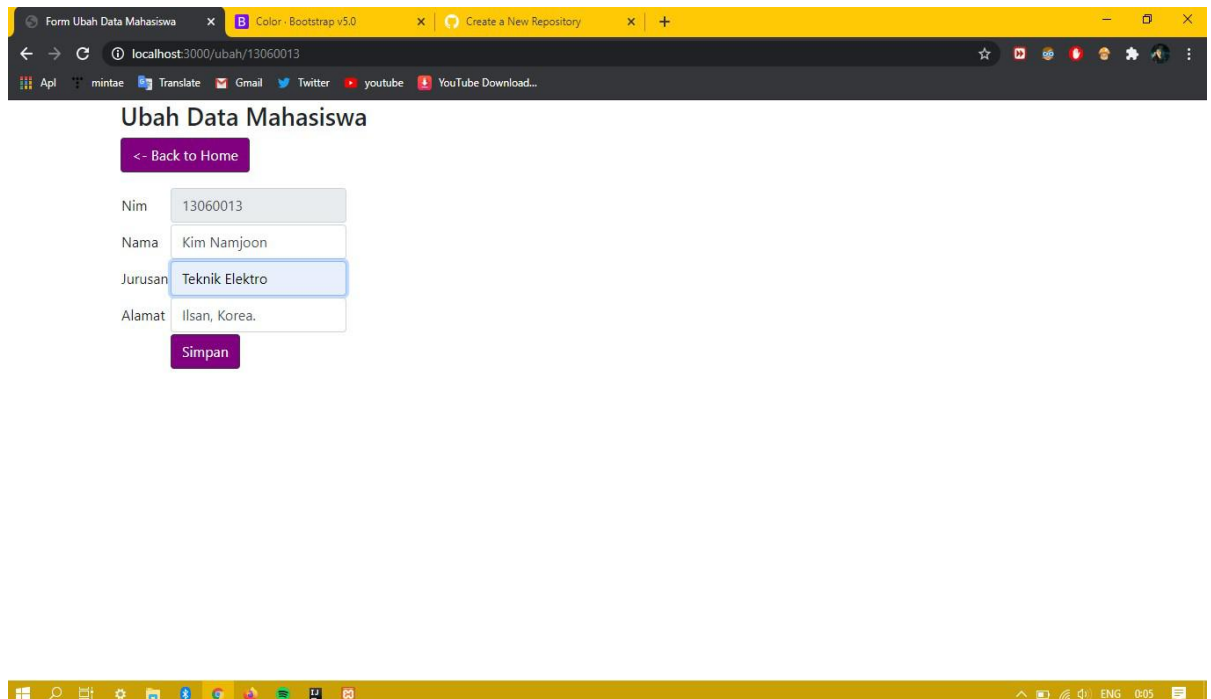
Form Ubah Data Mahasiswa ×
B Color · Bootstrap v5.0 ×
Create a New Repository ×
+

localhost:3000/ubah/13060013

Apl mintae Translate Gmail Twitter youtube YouTube Download...

Ubah Data Mahasiswa

<- Back to Home

Nim 13060013
Nama Kim Namjoon
Jurusan Teknik Elektro
Alamat Ilsan, Korea.

Simpan

ENG 0:05